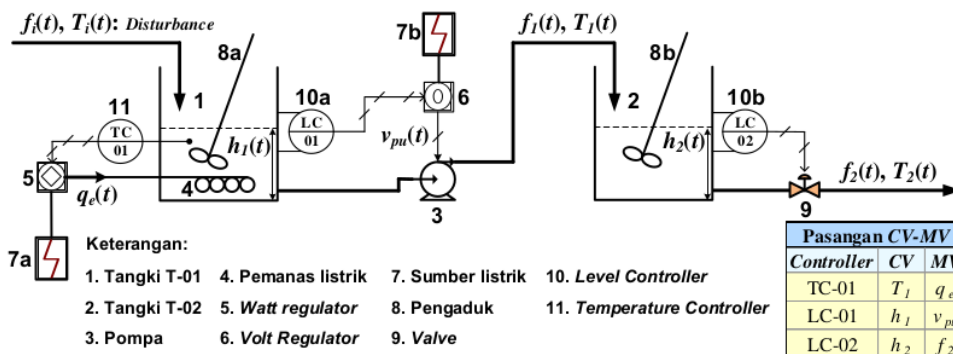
$f_i(t)$, $T_i(t)$: Disturbance

8a

1

11

TC 01

10a

LC 01

$h_1(t)$

7b

6

$v_{pu}(t)$

$f_1(t)$, $T_1(t)$

8b

2

10b

LC 02

$h_2(t)$

$f_2(t)$, $T_2(t)$

9

5

$q_e(t)$

4

3

7a

Keterangan:

1. Tangki T-01
2. Tangki T-02
3. Pompa
4. Pemanas listrik
5. Watt regulator
6. Volt Regulator
7. Sumber listrik
8. Pengaduk
9. Valve
10. Level Controller
11. Temperature Controller

| Pasangan CV-MV | | |
|---|---|---|
| Controller | CV | MV |
| TC-01 | $T_1$ | $q_e$ |
| LC-01 | $h_1$ | $v_{pu}$ |
| LC-02 | $h_2$ | $f_2$ |